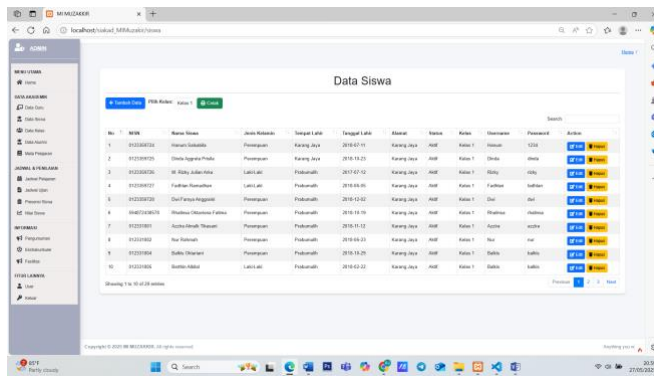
MI MUZAKKIR
localhost/siakad_MIMuzakir/siswa

ADMIN

MENU UTAMA
Home

DATA AKADEMIK
Data Guru
Data Siswa
Data Kelas
Data Alumni
Mata Pelajaran

JADWAL & PENILAIAN
Jadwal Pelajaran
Jadwal Ujian
Penilaian Siswa
Hasil Siswa

INFORMASI
Pengumuman
Ekstrakurikuler
Fasilitas

FITUR LAINNYA
User
Keluar

Data Siswa

+ Tambah Data | Pilih Kelas: Kelas 1 | Cetak

Search:

| No | NISN | Nama Siswa | Jenis Kelamin | Tempat Lahir | Tanggal Lahir | Alamat | Status | Kelas | Username | Password | Action |
|---|---|---|---|---|---|---|---|---|---|---|---|
| 1 | 0123308734 | Hanum Salsabila | Perempuan | Karang Jaya | 2018-07-11 | Karang Jaya | Aktif | Kelas 1 | Hanum | 1234 | Edit Hapus |
| 2 | 0123309725 | Dinda Anggraini Pratiw | Perempuan | Karang Jaya | 2018-10-23 | Karang Jaya | Aktif | Kelas 1 | Dinda | dinda | Edit Hapus |
| 3 | 0123308726 | M. Rizky Julian Asha | Laki-Laki | Probumulih | 2017-07-12 | Karang Jaya | Aktif | Kelas 1 | Rizky | rizky | Edit Hapus |
| 4 | 0123309727 | Fadhlan Ramadhan | Laki-Laki | Probumulih | 2018-05-05 | Karang Jaya | Aktif | Kelas 1 | Fadhlan | fadhlan | Edit Hapus |
| 5 | 0123309728 | Dwi Fanya Anggraini | Perempuan | Karang Jaya | 2018-12-02 | Karang Jaya | Aktif | Kelas 1 | Dwi | dwi | Edit Hapus |
| 6 | 0048724/8674 | Rhadinsa Oktaviana Fatima | Perempuan | Karang Jaya | 2018-10-19 | Karang Jaya | Aktif | Kelas 1 | Rhadinsa | rhadinsa | Edit Hapus |
| 7 | 0123301001 | Aysha Almalik Thasum | Perempuan | Karang Jaya | 2018-11-12 | Karang Jaya | Aktif | Kelas 1 | Aysha | aysha | Edit Hapus |
| 8 | 0123310002 | Nur Rahmah | Perempuan | Probumulih | 2018-09-23 | Karang Jaya | Aktif | Kelas 1 | Nur | nur | Edit Hapus |
| 9 | 0123310004 | Balkis Oktaviani | Perempuan | Probumulih | 2018-10-25 | Karang Jaya | Aktif | Kelas 1 | Balkis | balkis | Edit Hapus |
| 10 | 0123310005 | Bodhlin Aldibul | Laki-Laki | Probumulih | 2018-02-22 | Karang Jaya | Aktif | Kelas 1 | Bodhlin | balkis | Edit Hapus |

Showing 1 to 10 of 28 entries

Previous 1 2 3 Next

Copyright © 2020 MI MUZAKKIR. All rights reserved

65°F
Partly cloudy
Search
27/05/2022